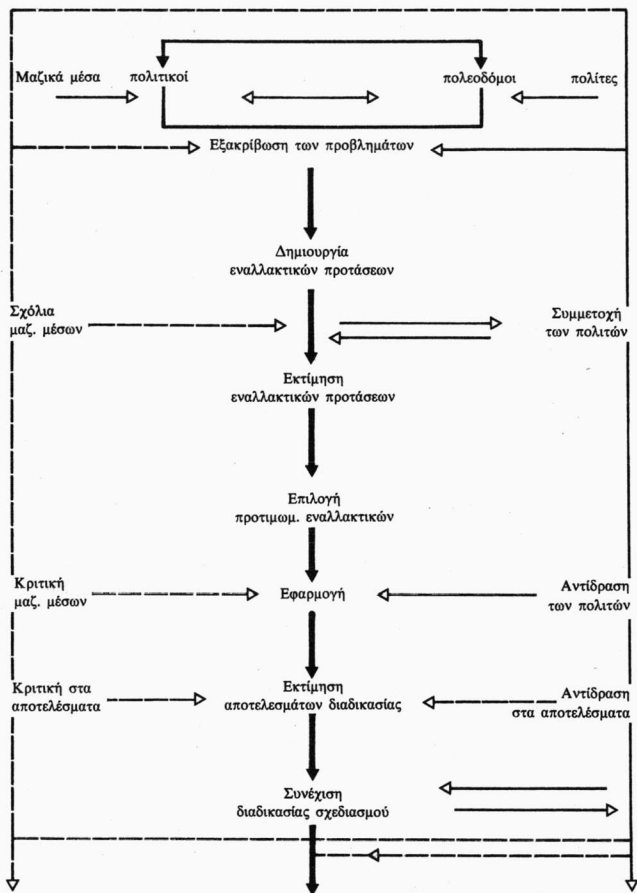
Μαζικά μέσα

πολιτικοί

πολεοδόμοι

πολίτες

Εξακρίβωση των προβλημάτων

Δημιουργία εναλλακτικών προτάσεων

Σχόλια μαζ. μέσων

Συμμετοχή των πολιτών

Εκτίμηση εναλλακτικών προτάσεων

Επιλογή προτιμωμ. εναλλακτικών

Κριτική μαζ. μέσων

Εφαρμογή

Αντίδραση των πολιτών

Κριτική στα αποτελέσματα

Εκτίμηση αποτελεσμάτων διαδικασίας

Αντίδραση στα αποτελέσματα

Συνέχιση διαδικασίας σχεδιασμού